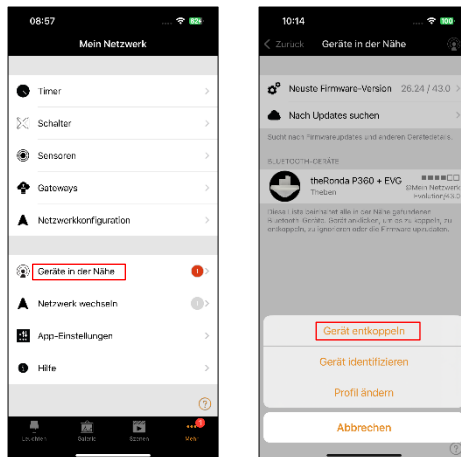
08:57

Mein Netzwerk

Timer

Schalter

Sensoren

Gateways

Netzwerkkonfiguration

Geräte in der Nähe

Netzwerk wechseln

App-Einstellungen

Hilfe

Leuchten

Gebäude

Szenen

Mehr

10:14

Zurück

Geräte in der Nähe

Neuste Firmware-Version 26.24 / 43.0

Nach Updates suchen

Sucht nach Firmwareupdates und anderen Gerätedaten.

BLUETOOTH-GERÄTE

theRonda P360 + EVG

Theben

Mein Netzwerk

Diese Liste zeigt alle in der Nähe gefundenen Bluetooth Geräte. Gerät anklicken, um es zu koppeln, zu entkoppeln, zu ignorieren oder die Firmware upzudaten.

Gerät entkoppeln

Gerät identifizieren

Profil ändern

Abbrechen